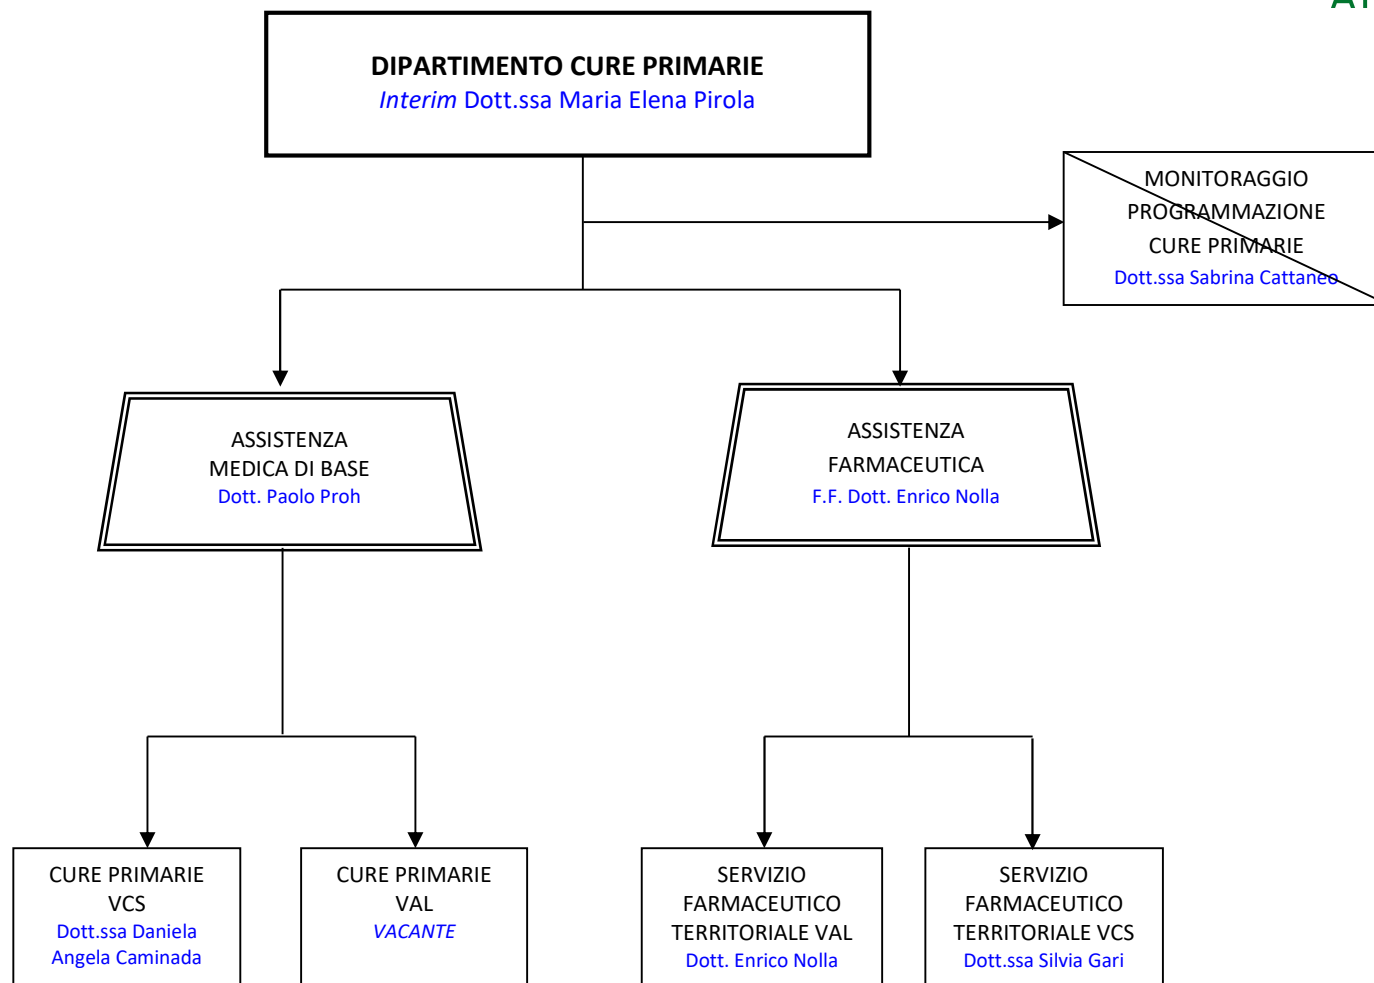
A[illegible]

DIPARTIMENTO CURE PRIMARIE
*Interim* Dott.ssa Maria Elena Pirola

MONITORAGGIO PROGRAMMAZIONE CURE PRIMARIE
Dott.ssa Sabrina Cattaneo

ASSISTENZA MEDICA DI BASE
Dott. Paolo Proh

ASSISTENZA FARMACEUTICA
F.F. Dott. Enrico Nolla

CURE PRIMARIE VCS
Dott.ssa Daniela Angela Caminada

CURE PRIMARIE VAL
*VACANTE*

SERVIZIO FARMACEUTICO TERRITORIALE VAL
Dott. Enrico Nolla

SERVIZIO FARMACEUTICO TERRITORIALE VCS
Dott.ssa Silvia Gari